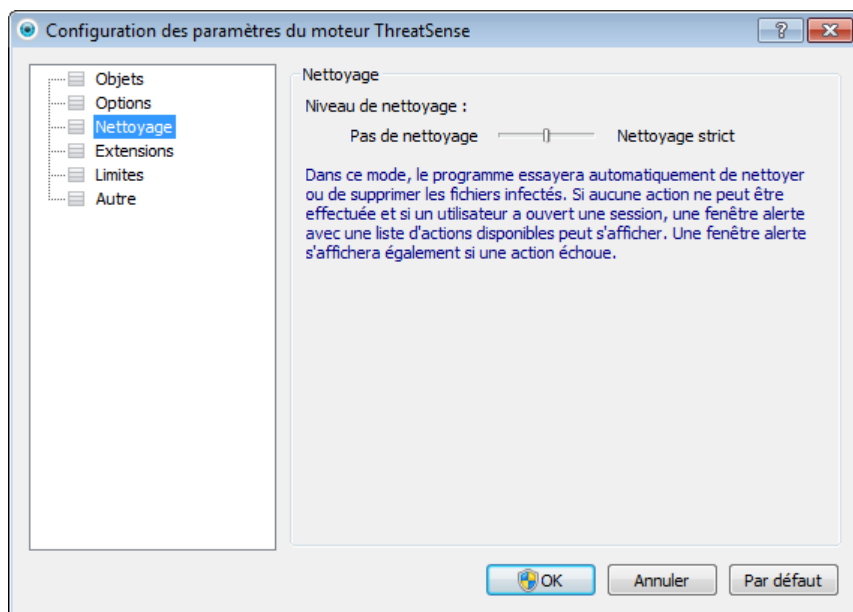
Configuration des paramètres du moteur ThreatSense

?

Objets
Options
Nettoyage
Extensions
Limites
Autre

Nettoyage

Niveau de nettoyage :

Pas de nettoyage

Nettoyage strict

Dans ce mode, le programme essayera automatiquement de nettoyer ou de supprimer les fichiers infectés. Si aucune action ne peut être effectuée et si un utilisateur a ouvert une session, une fenêtre alerte avec une liste d'actions disponibles peut s'afficher. Une fenêtre alerte s'affichera également si une action échoue.

OK

Annuler

Par défaut